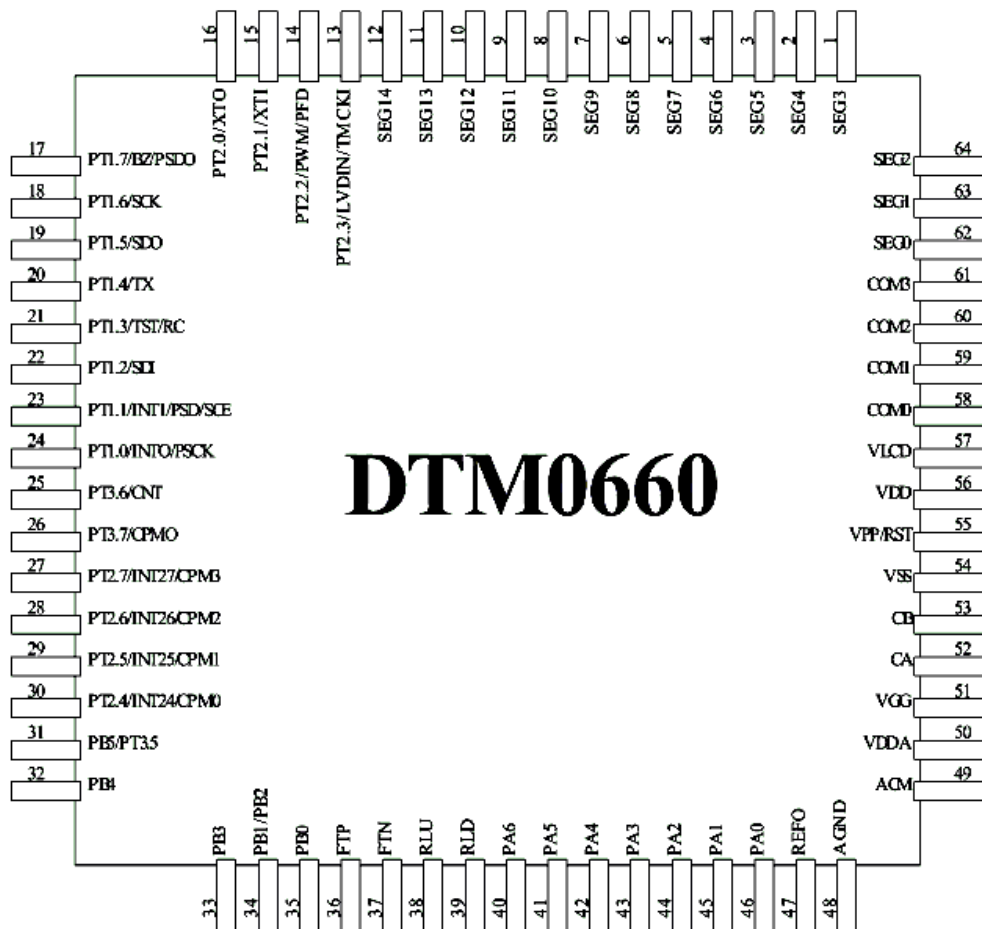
16 15 14 13 12 11 10 9 8 7 6 5 4 3 2 1

PT2.0/XTO
PT2.1/XTI
PT2.2/PWM/PFD
PT2.3/LVDIN/TMCKI
SEG14
SEG13
SEG12
SEG11
SEG10
SEG9
SEG8
SEG7
SEG6
SEG5
SEG4
SEG3

17 PT1.7/BZ/PSDO
18 PT1.6/SCK
19 PT1.5/SDO
20 PT1.4/TX
21 PT1.3/TST/RC
22 PT1.2/SDI
23 PT1.1/INT1/PSD/SCE
24 PT1.0/INTO/PSCK
25 PT3.6/CNT
26 PT3.7/CPMO
27 PT2.7/INT27/CPM3
28 PT2.6/INT26/CPM2
29 PT2.5/INT25/CPM1
30 PT2.4/INT24/CPM0
31 PB5/PT3.5
32 PB4

DTM0660

SEG2 64
SEG1 63
SEG0 62
COM3 61
COM2 60
COM1 59
COM0 58
VLCD 57
VDD 56
VPP/RST 55
VSS 54
CB 53
CA 52
VGG 51
VDDA 50
ACM 49

PB3
PB1/PB2
PB0
FTP
FTN
RLU
RLD
PA6
PA5
PA4
PA3
PA2
PA1
PA0
REFO
AGND

33 34 35 36 37 38 39 40 41 42 43 44 45 46 47 48